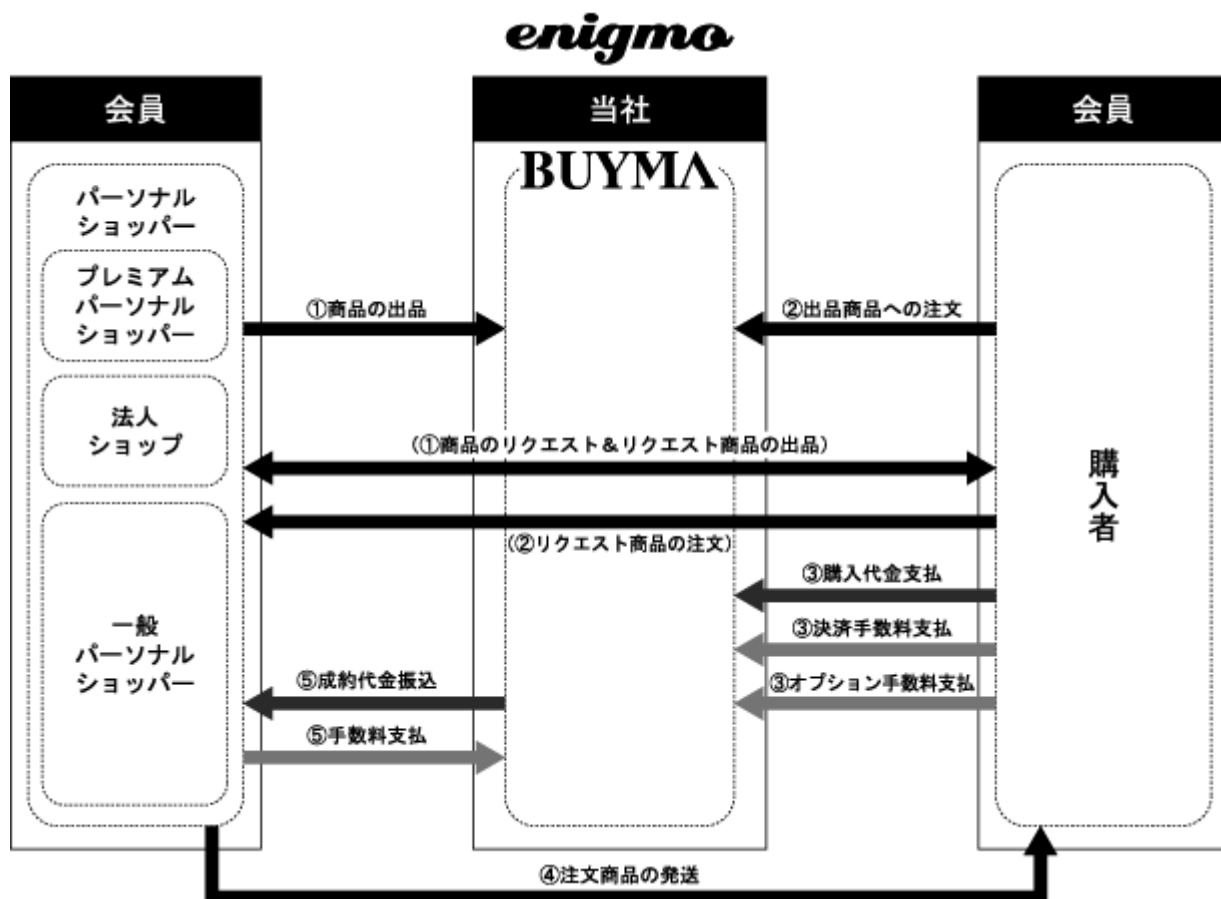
enigmo

会員

当社

会員

BUYMA

パーソナルショッパー

プレミアムパーソナルショッパー

法人ショップ

一般パーソナルショッパー

購入者

①商品の出品

②出品商品への注文

(①商品のリクエスト＆リクエスト商品の出品)

(②リクエスト商品の注文)

③購入代金支払

③決済手数料支払

③オプション手数料支払

⑤成約代金振込

⑤手数料支払

④注文商品の発送